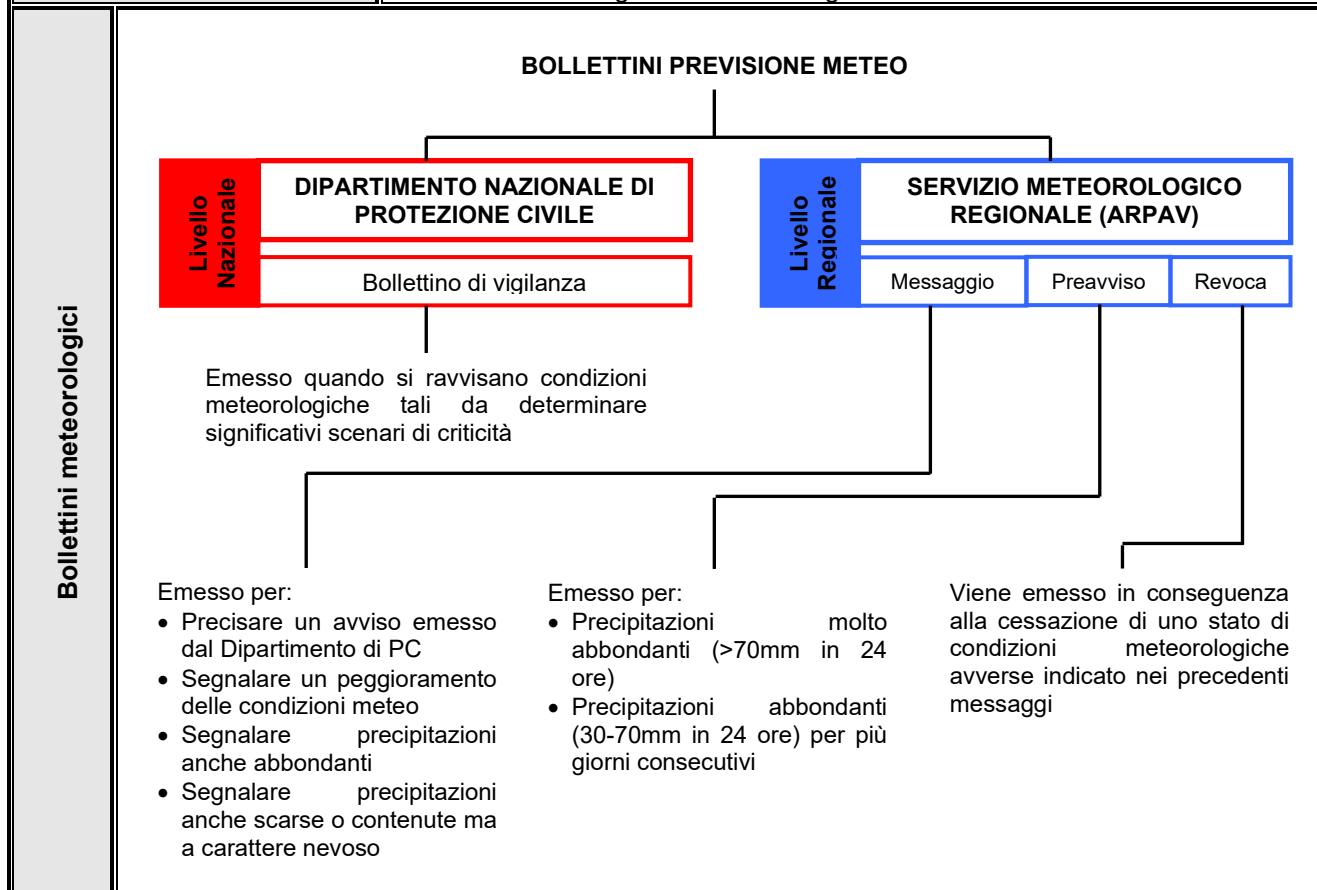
Bollettini meteorologici

BOLLETTINI PREVISIONE METEO

Livello Nazionale

DIPARTIMENTO NAZIONALE DI PROTEZIONE CIVILE

Bollettino di vigilanza

Emesso quando si ravvisano condizioni meteorologiche tali da determinare significativi scenari di criticità

Livello Regionale

SERVIZIO METEOROLOGICO REGIONALE (ARPAV)

Messaggio

Preavviso

Revoca

Emesso per:
- Precisare un avviso emesso dal Dipartimento di PC
- Segnalare un peggioramento delle condizioni meteo
- Segnalare precipitazioni anche abbondanti
- Segnalare precipitazioni anche scarse o contenute ma a carattere nevoso

Emesso per:
- Precipitazioni molto abbondanti (>70mm in 24 ore)
- Precipitazioni abbondanti (30-70mm in 24 ore) per più giorni consecutivi

Viene emesso in conseguenza alla cessazione di uno stato di condizioni meteorologiche avverse indicato nei precedenti messaggi